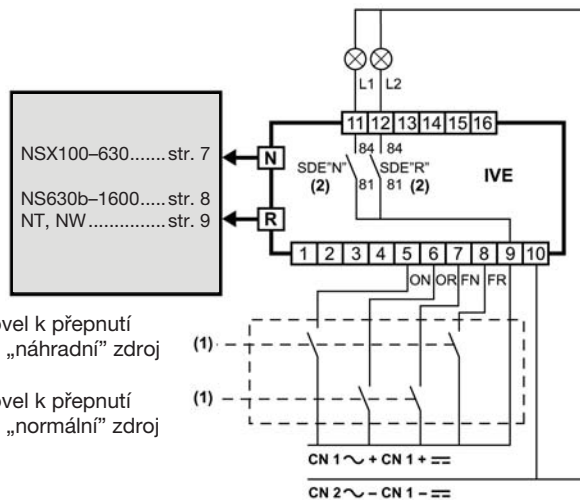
NSX100–630.......str. 7

NS630b–1600.....str. 8
NT, NW..............str. 9

N
R

L1 L2

11 12 13 14 15 16
84 84
SDE"N" SDE"R"
(2) 81 81 (2)

IVE

1 2 3 4 5 6 7 8 9 10
ON OR FN FR

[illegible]ovel k přepnutí „náhradní" zdroj

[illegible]ovel k přepnutí „normální" zdroj

(1)
(1)

CN 1 $\sim$ + CN 1 + $=$
CN 2 $\sim$ – CN 1 – $=$